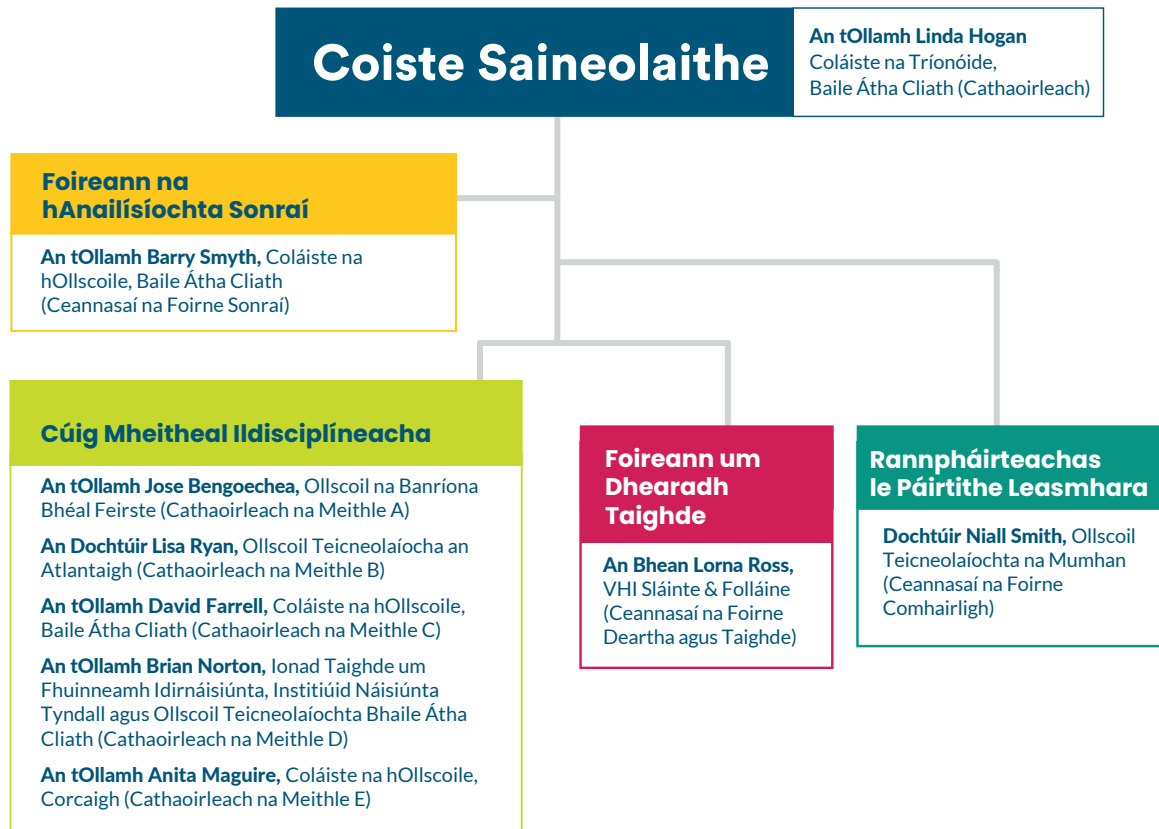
Coiste Saineolaithe

An tOllamh Linda Hogan Coláiste na Tríonóide, Baile Átha Cliath (Cathaoirleach)

Foireann na hAnailísíochta Sonraí

An tOllamh Barry Smyth, Coláiste na hOllscoile, Baile Átha Cliath (Ceannasaí na Foirne Sonraí)

Cúig Mheitheal Ildisciplíneacha

An tOllamh Jose Bengoechea, Ollscoil na Banríona Bhéal Feirste (Cathaoirleach na Meithle A)

An Dochtúir Lisa Ryan, Ollscoil Teicneolaíocha an Atlantaigh (Cathaoirleach na Meithle B)

An tOllamh David Farrell, Coláiste na hOllscoile, Baile Átha Cliath (Cathaoirleach na Meithle C)

An tOllamh Brian Norton, Ionad Taighde um Fhuinneamh Idirnáisiúnta, Institiúid Náisiúnta Tyndall agus Ollscoil Teicneolaíochta Bhaile Átha Cliath (Cathaoirleach na Meithle D)

An tOllamh Anita Maguire, Coláiste na hOllscoile, Corcaigh (Cathaoirleach na Meithle E)

Foireann um Dhearadh Taighde

An Bhean Lorna Ross, VHI Sláinte & Folláine (Ceannasaí na Foirne Deartha agus Taighde)

Rannpháirteachas le Páirtithe Leasmhara

Dochtúir Niall Smith, Ollscoil Teicneolaíochta na Mumhan (Ceannasaí na Foirne Comhairligh)